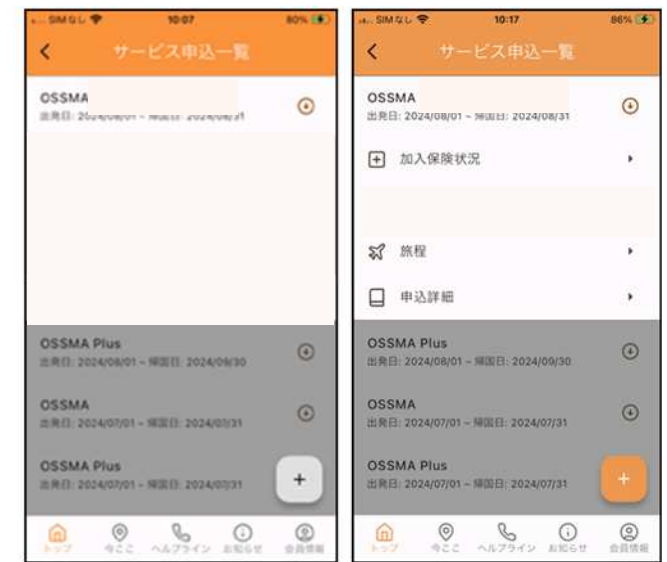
SIMなし 10:07 80%

<

サービス申込一覧

OSSMA
出発日: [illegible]

OSSMA Plus
出発日: 2024/08/01 ~ 帰国日: 2024/09/30

OSSMA
出発日: 2024/07/01 ~ 帰国日: 2024/07/31

OSSMA Plus
出発日: 2024/07/01 ~ 帰国日: 2024/07/31

+

トップ 今ここ ヘルプライン お知らせ 会員情報

SIMなし 10:17 86%

<

サービス申込一覧

OSSMA
出発日: 2024/08/01 ~ 帰国日: 2024/08/31

加入保険状況

旅程

申込詳細

OSSMA Plus
出発日: 2024/08/01 ~ 帰国日: 2024/09/30

OSSMA
出発日: 2024/07/01 ~ 帰国日: 2024/07/31

OSSMA Plus
出発日: 2024/07/01 ~ 帰国日: 2024/07/31

+

トップ 今ここ ヘルプライン お知らせ 会員情報